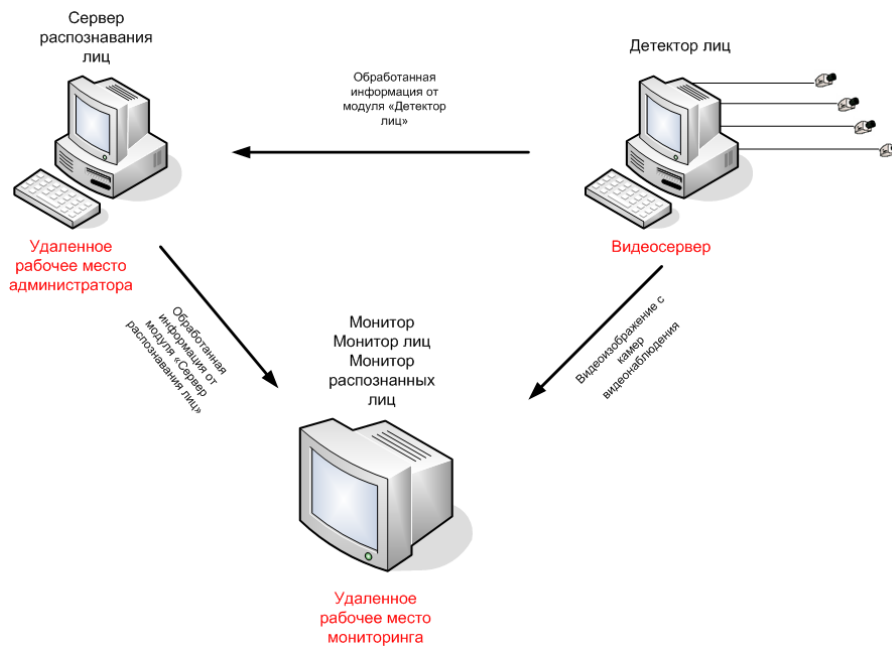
Сервер распознавания лиц

Детектор лиц

Обработанная информация от модуля «Детектор лиц»

Удаленное рабочее место администратора

Видеосервер

Обработанная информация от модуля «Сервер распознавания лиц»

Монитор
Монитор лиц
Монитор распознанных лиц

Видеоизображение с камер видеонаблюдения

Удаленное рабочее место мониторинга